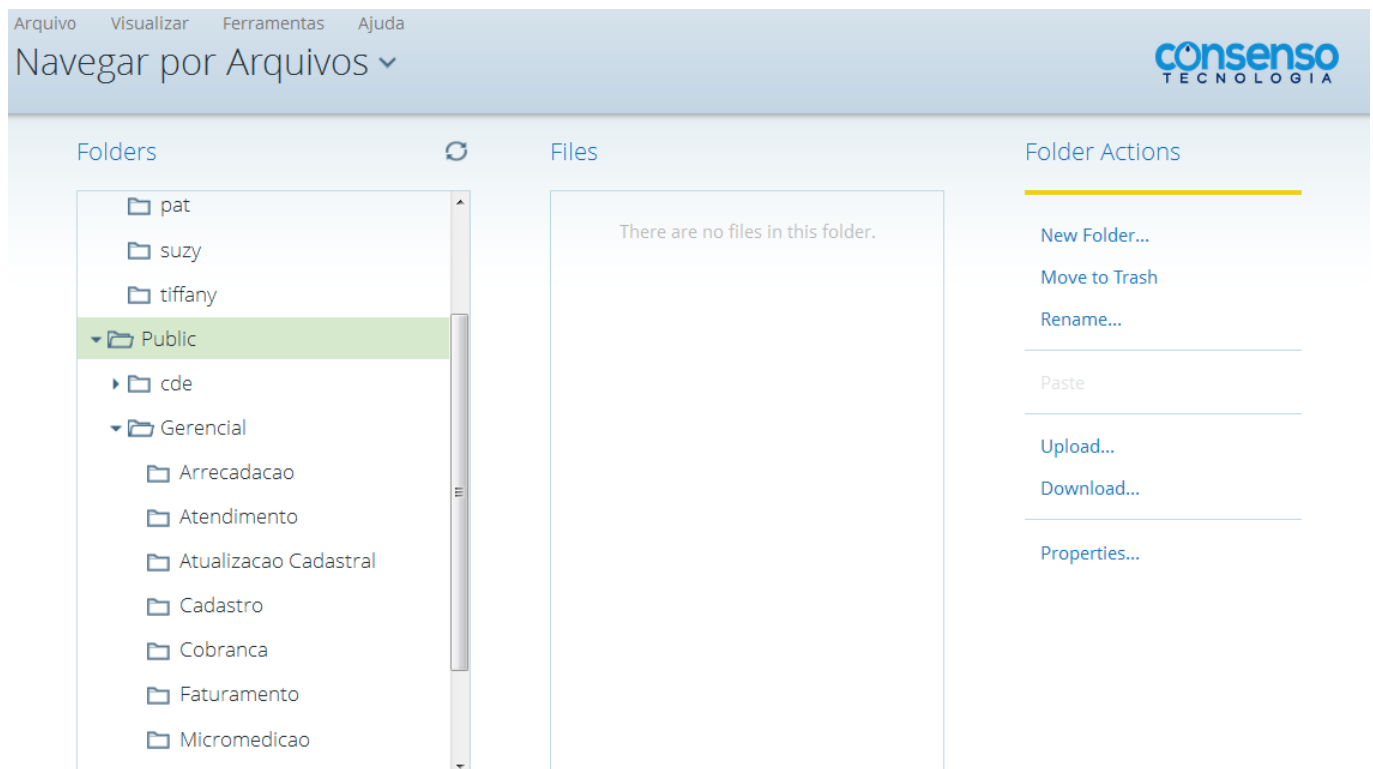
Arquivo Visualizar Ferramentas Ajuda

Navegar por Arquivos

consenso TECNOLOGIA

Folders

pat
suzy
tiffany
Public
cde
Gerencial
Arrecadacao
Atendimento
Atualizacao Cadastral
Cadastro
Cobranca
Faturamento
Micromedicao

Files

There are no files in this folder.

Folder Actions

New Folder...
Move to Trash
Rename...

Paste

Upload...
Download...

Properties...